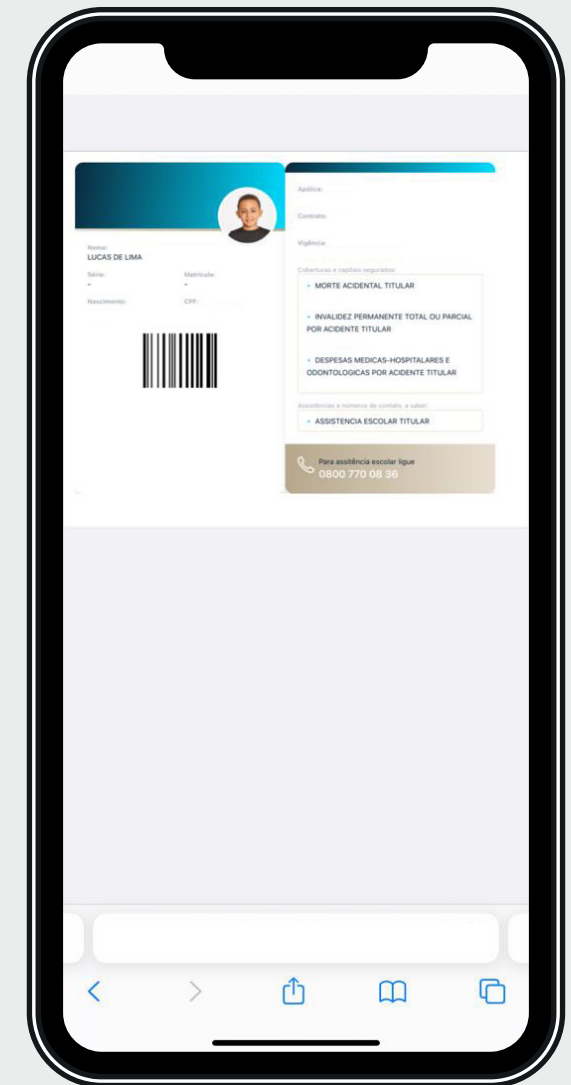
Nome:
LUCAS DE LIMA

Série:
-

Matrícula:
-

Nascimento:

CPF:

Apólice:

Contrato:

Vigência:

Coberturas e capitais segurados:

• MORTE ACIDENTAL TITULAR

• INVALIDEZ PERMANENTE TOTAL OU PARCIAL POR ACIDENTE TITULAR

• DESPESAS MEDICAS-HOSPITALARES E ODONTOLOGICAS POR ACIDENTE TITULAR

Assistências e números de contato, a saber:

• ASSISTENCIA ESCOLAR TITULAR

Para assitência escolar ligue
0800 770 08 36